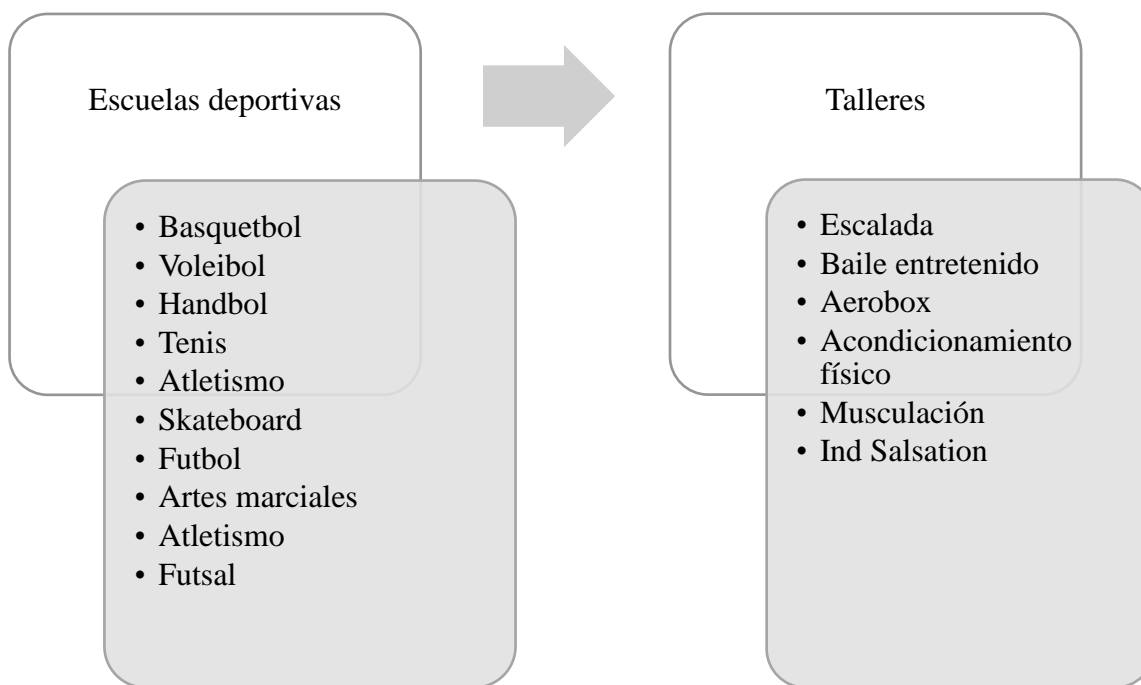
Escuelas deportivas

- Basquetbol
- Voleibol
- Handbol
- Tenis
- Atletismo
- Skateboard
- Futbol
- Artes marciales
- Atletismo
- Futsal

Talleres

- Escalada
- Baile entretenido
- Aerobox
- Acondicionamiento físico
- Musculación
- Ind Salsation